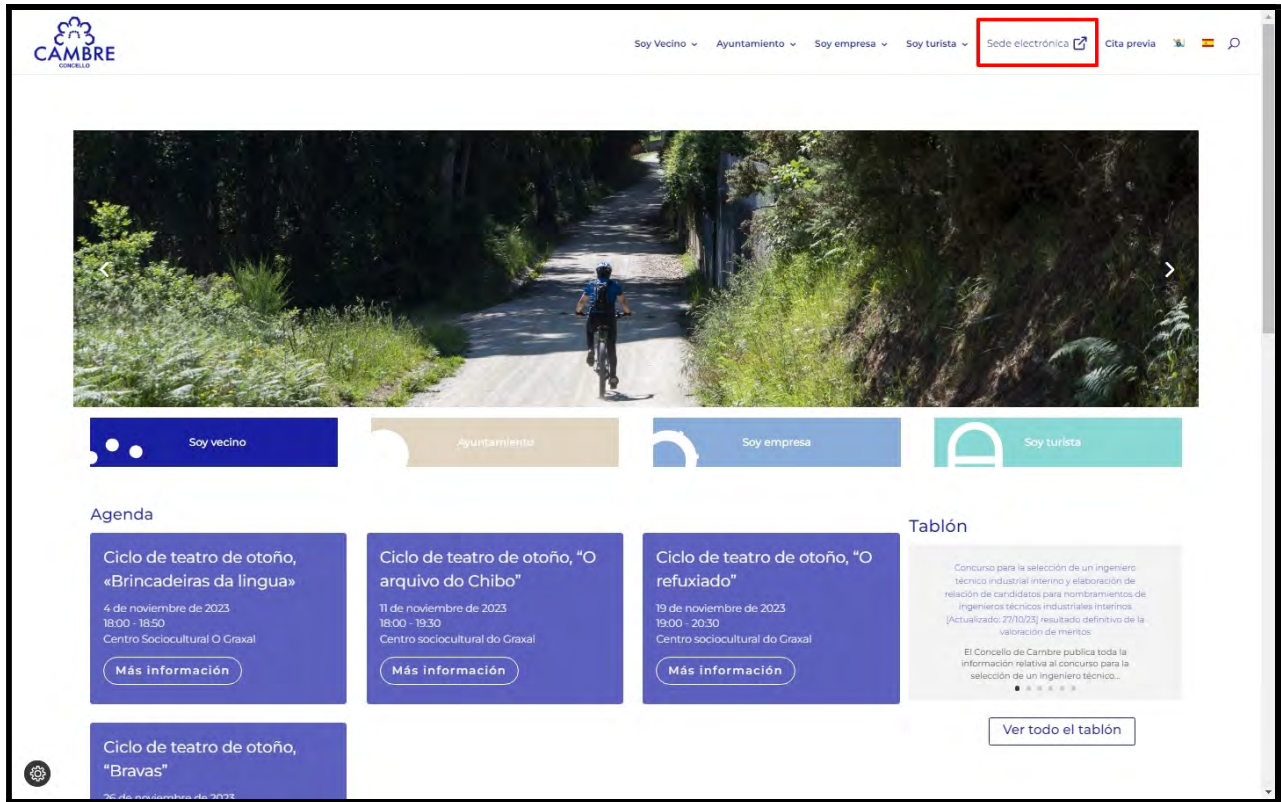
CAMBRE
CONCELLO

Soy Vecino ⌄ Ayuntamiento ⌄ Soy empresa ⌄ Soy turista ⌄ Sede electrónica Cita previa

Soy vecino
Ayuntamiento
Soy empresa
Soy turista

Agenda

Ciclo de teatro de otoño, «Brincadeiras da lingua»
4 de noviembre de 2023
18:00 - 18:50
Centro Sociocultural O Graxal
Más información

Ciclo de teatro de otoño, "O arquivo do Chibo"
11 de noviembre de 2023
18:00 - 19:30
Centro sociocultural do Graxal
Más información

Ciclo de teatro de otoño, "O refuxiado"
19 de noviembre de 2023
19:00 - 20:30
Centro sociocultural do Graxal
Más información

Ciclo de teatro de otoño, "Bravas"
26 de noviembre de 2023

Tablón

Concurso para la selección de un ingeniero técnico industrial interino y elaboración de relación de candidatos para nombramientos de ingenieros técnicos industriales interinos. [Actualizado: 27/10/23] resultado definitivo de la valoración de meritos

El Concello de Cambre publica toda la información relativa al concurso para la selección de un ingeniero técnico...

Ver todo el tablón